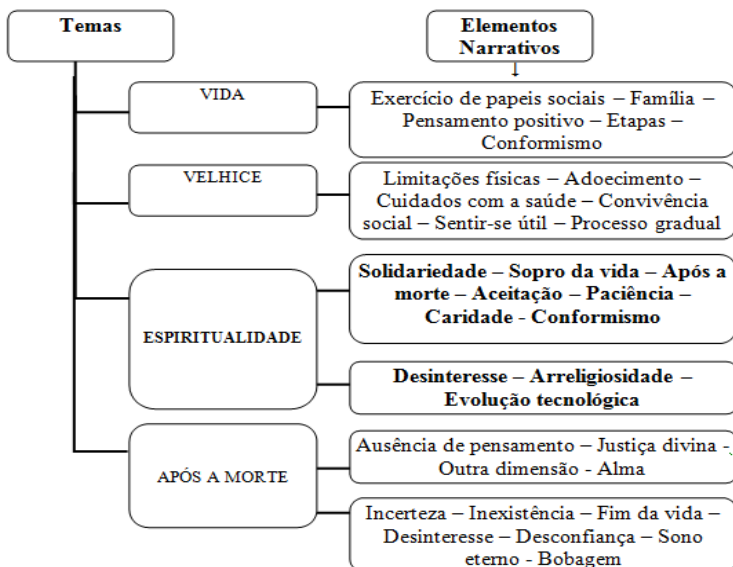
Temas

Elementos Narrativos

VIDA

Exercício de papeis sociais – Família – Pensamento positivo – Etapas – Conformismo

VELHICE

Limitações físicas – Adoecimento – Cuidados com a saúde – Convivência social – Sentir-se útil – Processo gradual

ESPIRITUALIDADE

Solidariedade – Sopro da vida – Após a morte – Aceitação – Paciência – Caridade - Conformismo

Desinteresse – Arreligiosidade – Evolução tecnológica

APÓS A MORTE

Ausência de pensamento – Justiça divina - Outra dimensão - Alma

Incerteza – Inexistência – Fim da vida – Desinteresse – Desconfiança – Sono eterno - Bobagem